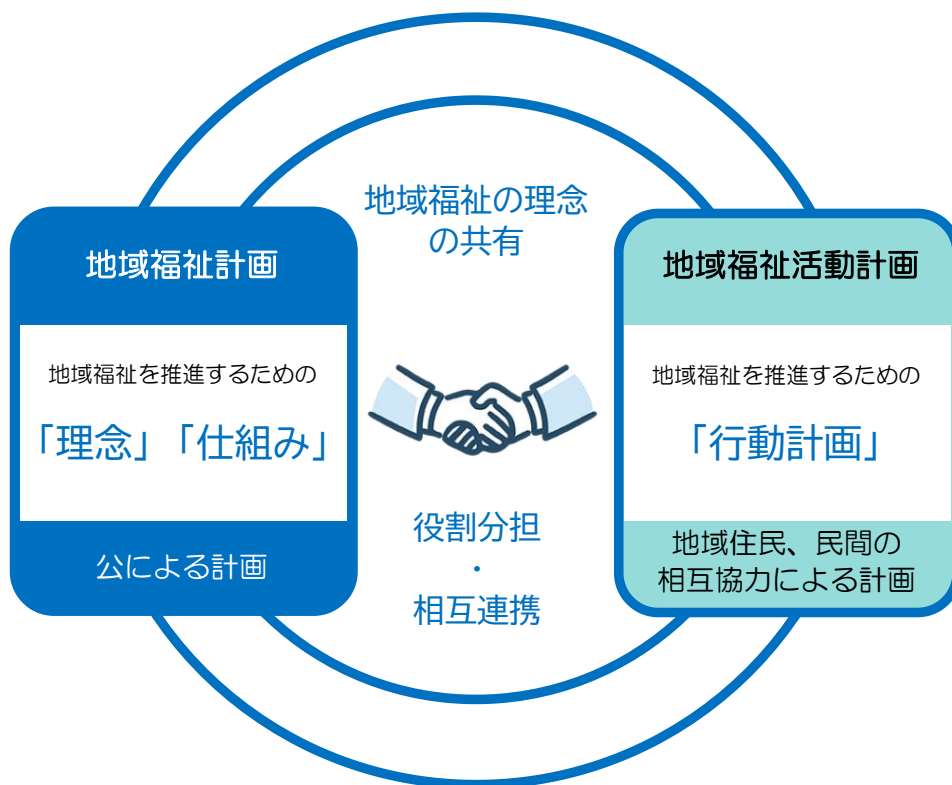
地域福祉計画

地域福祉を推進するための

「理念」「仕組み」

公による計画

地域福祉の理念の共有

役割分担
・
相互連携

地域福祉活動計画

地域福祉を推進するための

「行動計画」

地域住民、民間の相互協力による計画